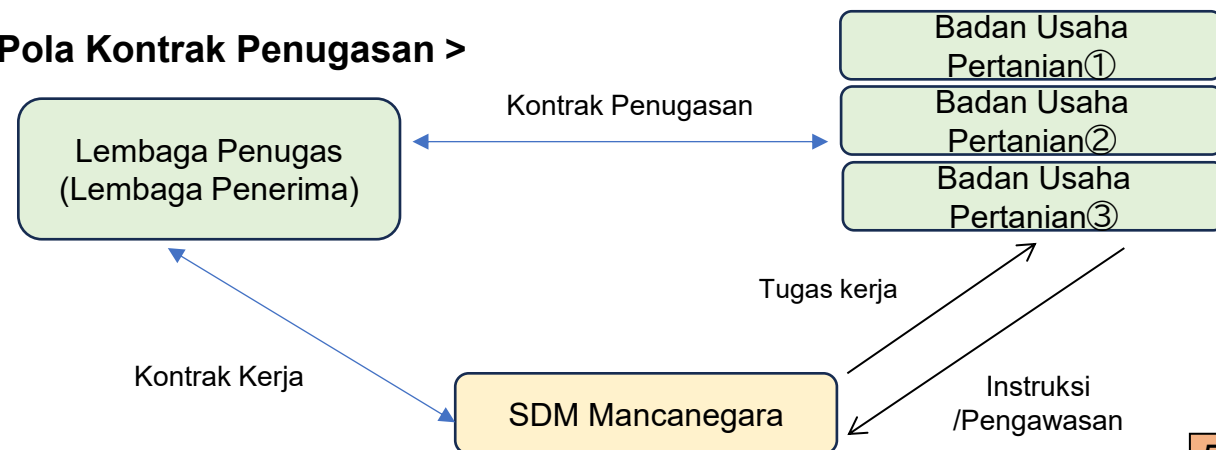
Pola Kontrak Penugasan >

Badan Usaha Pertanian①

Badan Usaha Pertanian②

Badan Usaha Pertanian③

Kontrak Penugasan

Lembaga Penugas (Lembaga Penerima)

Tugas kerja

Kontrak Kerja

SDM Mancanegara

Instruksi /Pengawasan